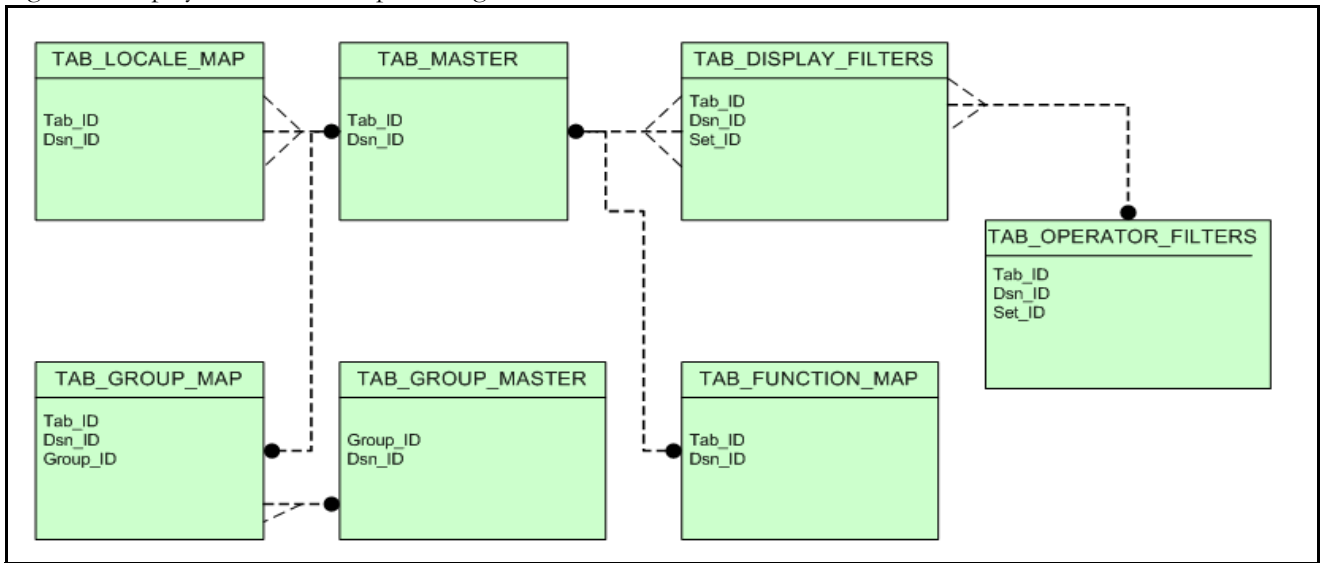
TAB_LOCALE_MAP
Tab_ID
Dsn_ID

TAB_MASTER
Tab_ID
Dsn_ID

TAB_DISPLAY_FILTERS
Tab_ID
Dsn_ID
Set_ID

TAB_OPERATOR_FILTERS
Tab_ID
Dsn_ID
Set_ID

TAB_GROUP_MAP
Tab_ID
Dsn_ID
Group_ID

TAB_GROUP_MASTER
Group_ID
Dsn_ID

TAB_FUNCTION_MAP
Tab_ID
Dsn_ID